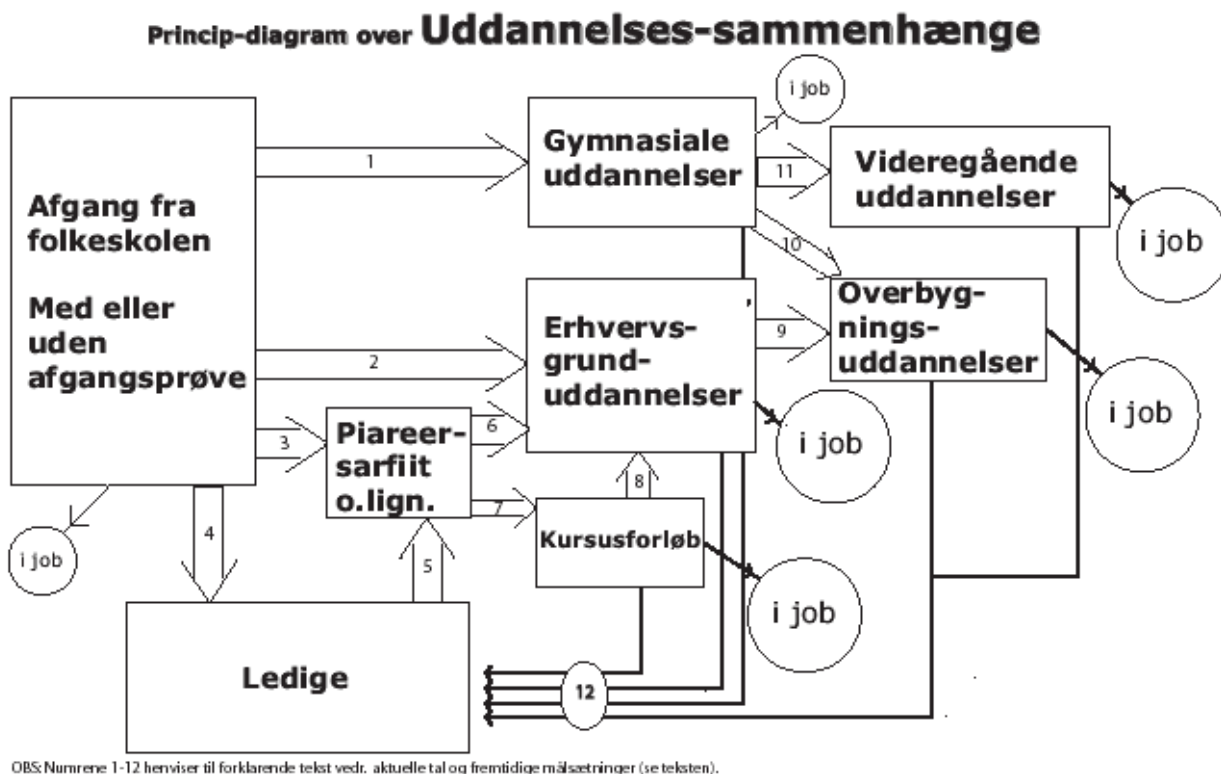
Princip-diagram over Uddannelses-sammenhænge

Afgang fra folkeskolen

Med eller uden afgangsprøve

1

2

3

4

i job

Gymnasiale uddannelser

i job

11

Videregående uddannelser

i job

10

Erhvervs-grund-uddannelser

9

Overbyg-nings-uddannelser

i job

Piareer-sarfiit o.lign.

6

7

8

5

i job

Kursusforløb

i job

Ledige

12

OBS: Numrene 1-12 henviser til forklarende tekst vedr. aktuelle tal og fremtidige målsætninger (se teksten).